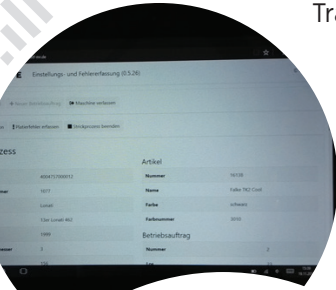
Tra

Einstellungs- und Fehlererfassung (0.5.26)

Neue Einstellung  Maschine verlassen

Fehlerbild erfassen  Druckprozess beenden

zess

Artikel

Nummer

Name  Falke TKD Cool

Farbe  schwarz

Farbnummer  3000

Betriebsauftrag

Nummer  2

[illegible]